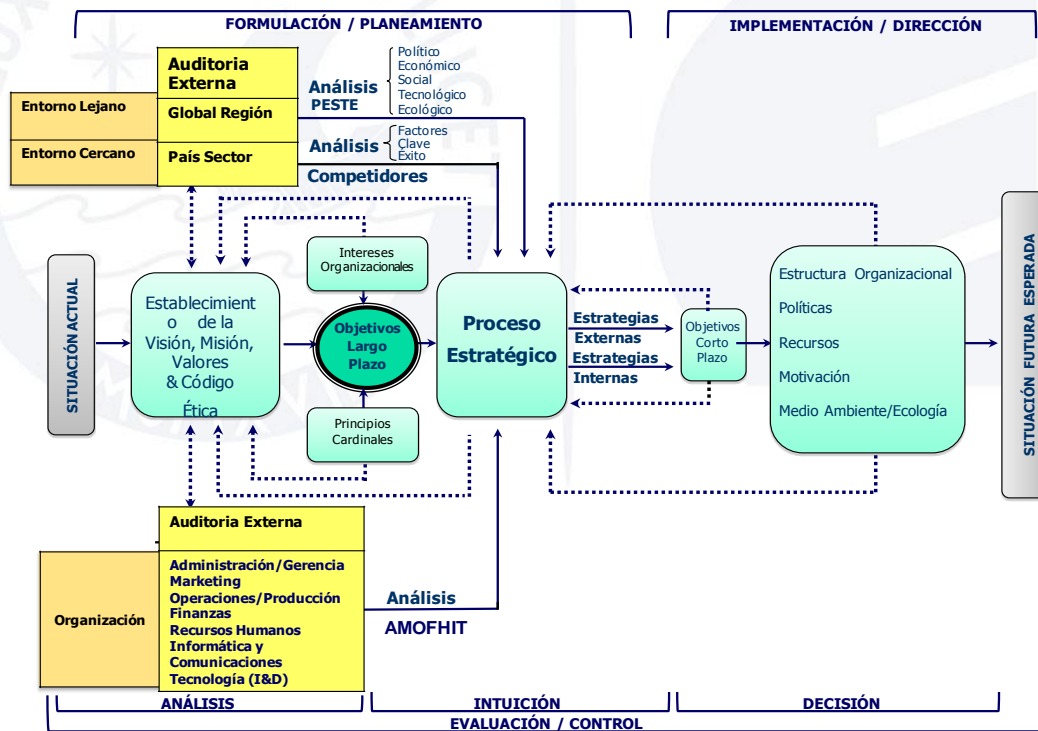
FORMULACIÓN / PLANEAMIENTO

IMPLEMENTACIÓN / DIRECCIÓN

Auditoria Externa

Entorno Lejano

Global Región

Entorno Cercano

País Sector

Análisis PESTE

Político
Económico
Social
Tecnológico
Ecológico

Análisis

Factores
Clave
Éxito

Competidores

SITUACIÓN ACTUAL

Establecimiento de la Visión, Misión, Valores & Código Ética

Intereses Organizacionales

Objetivos Largo Plazo

Principios Cardinales

Proceso Estratégico

Estrategias Externas

Estrategias Internas

Objetivos Corto Plazo

Estructura Organizacional

Políticas

Recursos

Motivación

Medio Ambiente/Ecología

SITUACIÓN FUTURA ESPERADA

Auditoria Externa

Organización

Administración/Gerencia
Marketing
Operaciones/Producción
Finanzas
Recursos Humanos
Informática y Comunicaciones
Tecnología (I&D)

Análisis

AMOFHIT

ANÁLISIS

INTUICIÓN

DECISIÓN

EVALUACIÓN / CONTROL